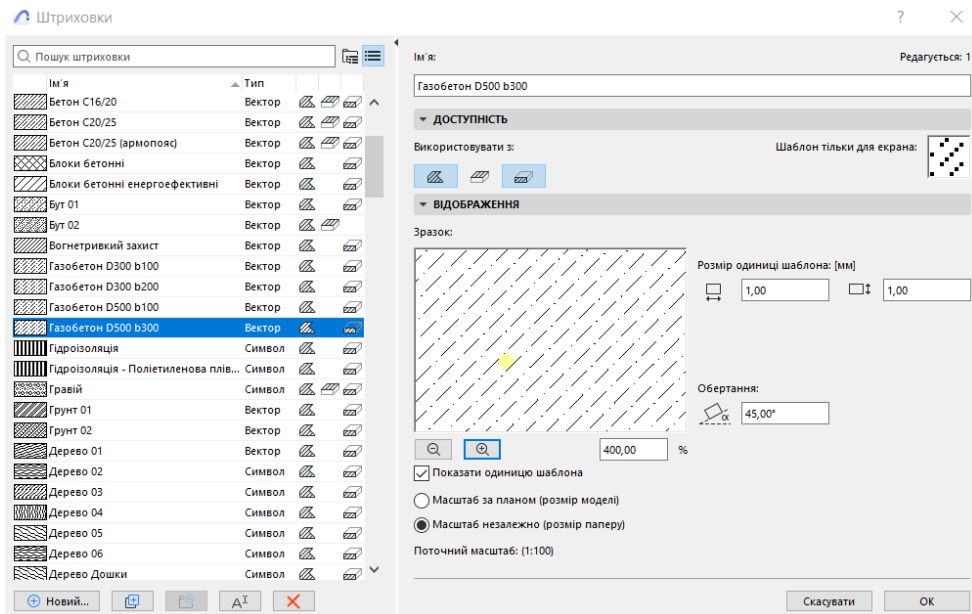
Штриховки

Пошук штриховки

| Ім'я | Тип |
|---|---|
| Бетон С16/20 | Вектор |
| Бетон С20/25 | Вектор |
| Бетон С20/25 (армопояс) | Вектор |
| Блоки бетонні | Вектор |
| Блоки бетонні енергоефективні | Вектор |
| Бут 01 | Вектор |
| Бут 02 | Вектор |
| Вогнетривкий захист | Вектор |
| Газобетон D300 b100 | Вектор |
| Газобетон D300 b200 | Вектор |
| Газобетон D500 b100 | Вектор |
| Газобетон D500 b300 | Вектор |
| Гідроізоляція | Символ |
| Гідроізоляція - Поліетиленова плів... | Символ |
| Гравій | Символ |
| Грунт 01 | Вектор |
| Грунт 02 | Вектор |
| Дерево 01 | Вектор |
| Дерево 02 | Символ |
| Дерево 03 | Символ |
| Дерево 04 | Символ |
| Дерево 05 | Символ |
| Дерево 06 | Символ |
| Дерево Дошки | Символ |

Новий...

Ім'я:

Редагується: 1

Газобетон D500 b300

ДОСТУПНІСТЬ

Використовувати з:

Шаблон тільки для екрана:

ВІДОБРАЖЕННЯ

Зразок:

Розмір одиниці шаблона: [мм]

1,00

1,00

Обертання:

45,00°

400,00

%

Показати одиницю шаблона

Масштаб за планом (розмір моделі)

Масштаб незалежно (розмір паперу)

Поточний масштаб: (1:100)

Скасувати

OK